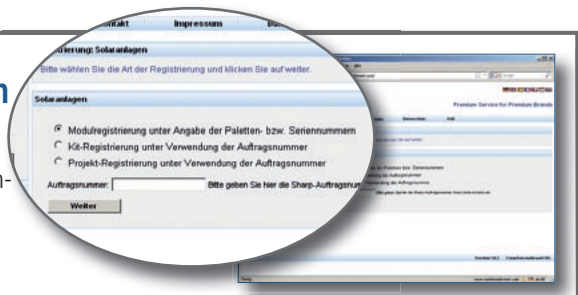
ntakt Impressum D

rierung: Solaranlagen

Bitte wählen Sie die Art der Registrierung und klicken Sie auf weiter.

Solaranlagen

Modulregistrierung unter Angabe der Paletten- bzw. Seriennummern

Kit-Registrierung unter Verwendung der Auftragsnummer

Projekt-Registrierung unter Verwendung der Auftragsnummer

Auftragsnummer: Bitte geben Sie hier die Sharp-Auftragsnum

Weiter

Premium Service for Premium Brands